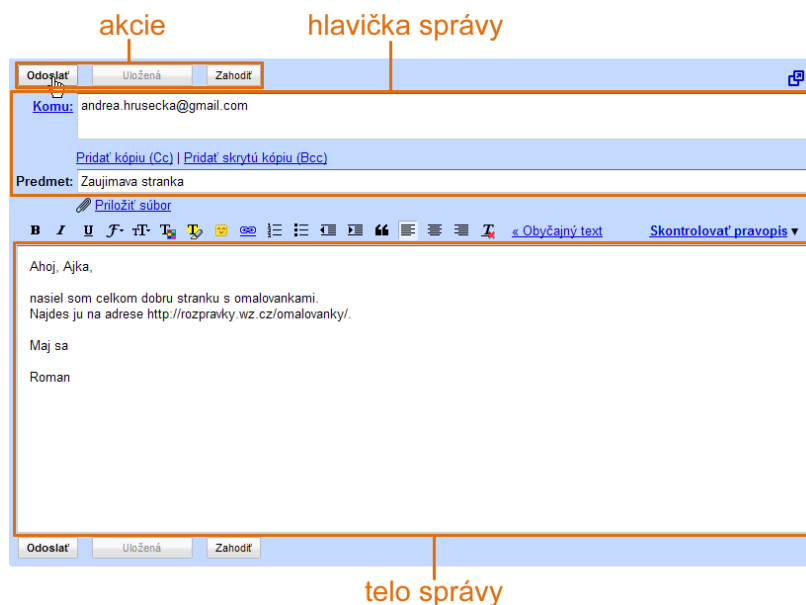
akcie

hlavička správy

Odoslať | Uložená | Zahodiť

Komu: andrea.hrusecka@gmail.com

Pridať kópiu (Cc) | Pridať skrytú kópiu (Bcc)

Predmet: Zaujimava stranka

Priložiť súbor

« Obyčajný text

Skontrolovať pravopis ▾

Ahoj, Ajka,

nasiel som celkom dobru stranku s omalovankami.
Najdes ju na adrese http://rozpravky.wz.cz/omalovanky/.

Maj sa

Roman

Odoslať | Uložená | Zahodiť

telo správy